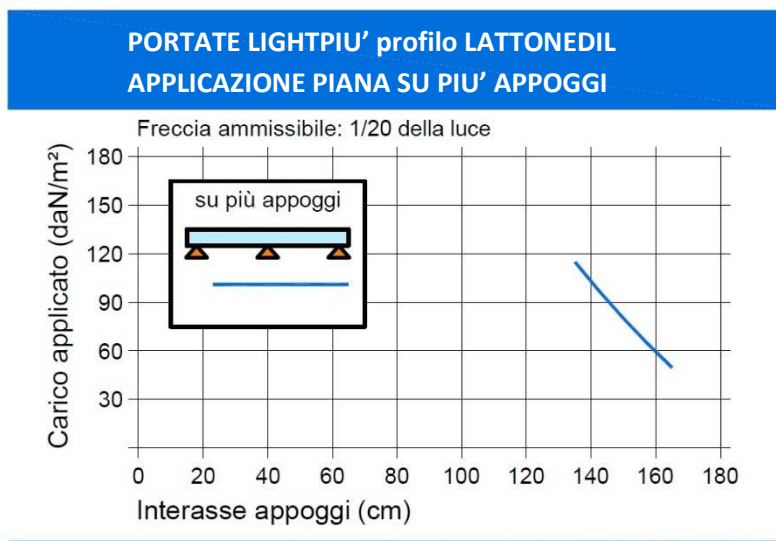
PORTATE LIGHTPIU' profilo LATTONEDIL
APPLICAZIONE PIANA SU PIU' APPOGGI

Freccia ammissibile: 1/20 della luce

su più appoggi

Carico applicato (daN/m²)

180
150
120
90
60
30

0 20 40 60 80 100 120 140 160 180

Interasse appoggi (cm)